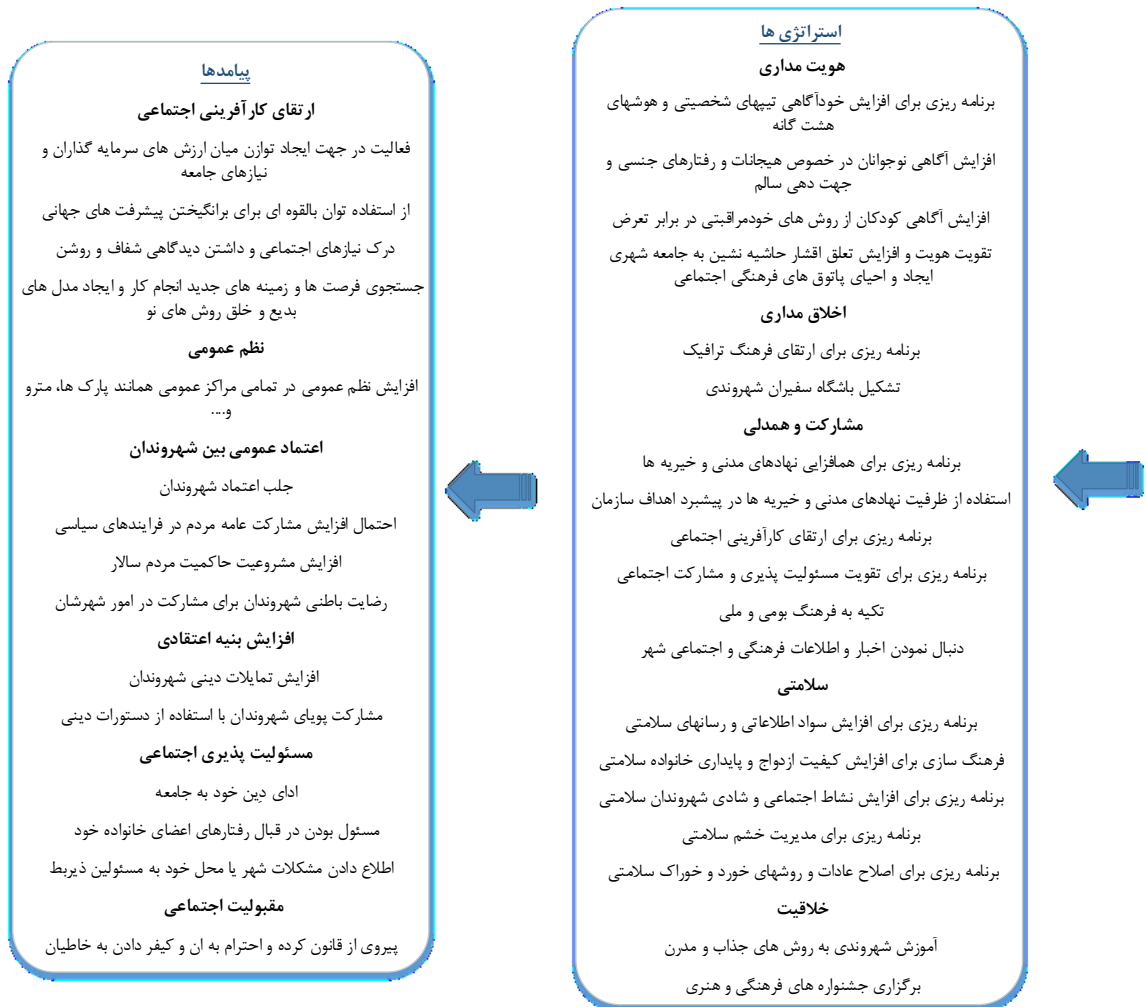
استراتژی ها

هویت مداری

برنامه ریزی برای افزایش خودآگاهی تیپهای شخصیتی و هوشهای هشت گانه

افزایش آگاهی نوجوانان در خصوص هیجانات و رفتارهای جنسی و جهت دهی سالم

افزایش آگاهی کودکان از روش های خودمراقبتی در برابر تعرض

تقویت هویت و افزایش تعلق اقشار حاشیه نشین به جامعه شهری ایجاد و احیای پاتوق های فرهنگی اجتماعی

اخلاق مداری

برنامه ریزی برای ارتقای فرهنگ ترافیک

تشکیل باشگاه سفیران شهروندی

مشارکت و همدلی

برنامه ریزی برای همافزایی نهادهای مدنی و خیریه ها

استفاده از ظرفیت نهادهای مدنی و خیریه ها در پیشبرد اهداف سازمان

برنامه ریزی برای ارتقای کارآفرینی اجتماعی

برنامه ریزی برای تقویت مسئولیت پذیری و مشارکت اجتماعی

تکیه به فرهنگ بومی و ملی

دنبال نمودن اخبار و اطلاعات فرهنگی و اجتماعی شهر

سلامتی

برنامه ریزی برای افزایش سواد اطلاعاتی و رسانهای سلامتی

فرهنگ سازی برای افزایش کیفیت ازدواج و پایداری خانواده سلامتی

برنامه ریزی برای افزایش نشاط اجتماعی و شادی شهروندان سلامتی

برنامه ریزی برای مدیریت خشم سلامتی

برنامه ریزی برای اصلاح عادات و روشهای خورد و خوراک سلامتی

خلاقیت

آموزش شهروندی به روش های جذاب و مدرن

برگزاری جشنواره های فرهنگی و هنری

پیامدها

ارتقای کارآفرینی اجتماعی

فعالیت در جهت ایجاد توازن میان ارزش های سرمایه گذاران و نیازهای جامعه

از استفاده توان بالقوه ای برای برانگیختن پیشرفت های جهانی

درک نیازهای اجتماعی و داشتن دیدگاهی شفاف و روشن

جستجوی فرصت ها و زمینه های جدید انجام کار و ایجاد مدل های بدیع و خلق روش های نو

نظم عمومی

افزایش نظم عمومی در تمامی مراکز عمومی همانند پارک ها، مترو و...

اعتماد عمومی بین شهروندان

جلب اعتماد شهروندان

احتمال افزایش مشارکت عامه مردم در فرایندهای سیاسی

افزایش مشروعیت حاکمیت مردم سالار

رضایت باطنی شهروندان برای مشارکت در امور شهرشان

افزایش بنیه اعتقادی

افزایش تمایلات دینی شهروندان

مشارکت پویای شهروندان با استفاده از دستورات دینی

مسئولیت پذیری اجتماعی

ادای دین خود به جامعه

مسئول بودن در قبال رفتارهای اعضای خانواده خود

اطلاع دادن مشکلات شهر یا محل خود به مسئولین ذیربط

مقبولیت اجتماعی

پیروی از قانون کرده و احترام به ان و کیفر دادن به خاطیان